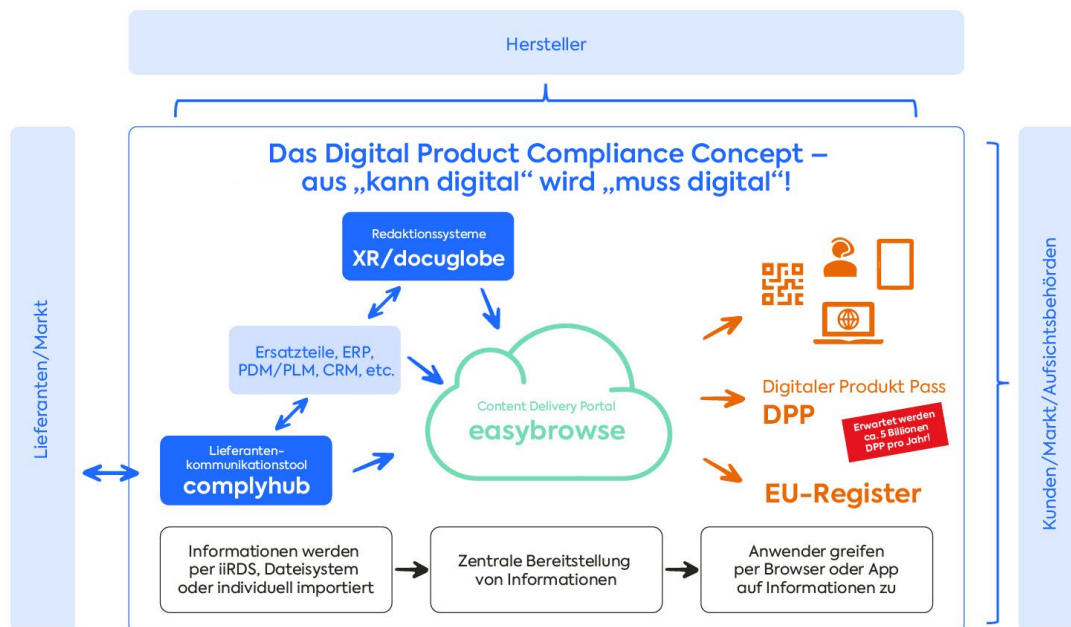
Hersteller

Lieferanten/Markt

Das Digital Product Compliance Concept – aus „kann digital“ wird „muss digital“!

Redaktionssysteme
XR/docuglobe

Ersatzteile, ERP, PDM/PLM, CRM, etc.

Lieferanten-kommunikationstool
complyhub

Content Delivery Portal
easybrowse

Digitaler Produkt Pass
DPP

Erwartet werden ca. 5 Billionen DPP pro Jahr!

EU-Register

Informationen werden per iiRDS, Dateisystem oder individuell importiert

Zentrale Bereitstellung von Informationen

Anwender greifen per Browser oder App auf Informationen zu

Kunden/Markt/Aufsichtsbehörden